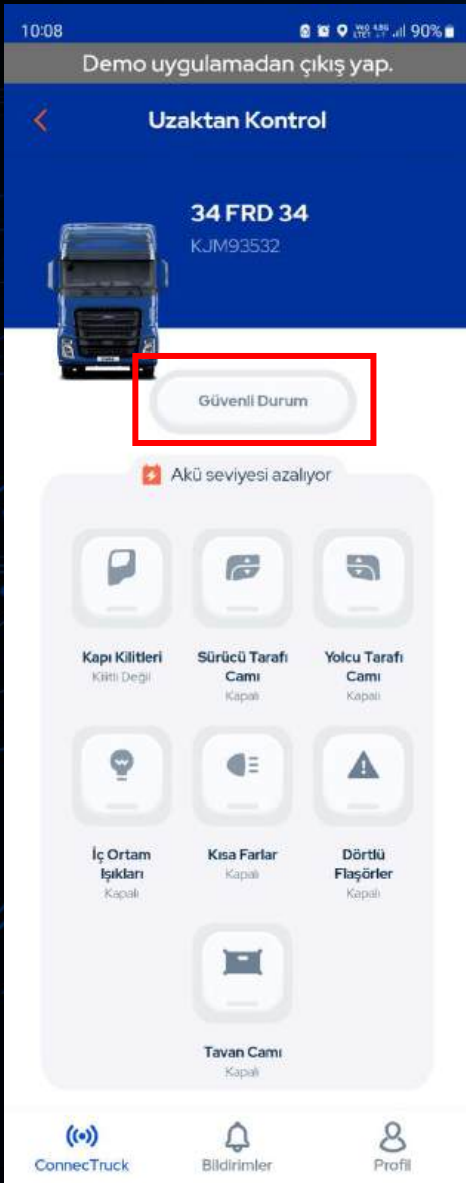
10:08 90%

Demo uygulamadan çıkış yap.

Uzaktan Kontrol

34 FRD 34
KJM93532

Güvenli Durum

Akü seviyesi azalıyor

Kapı Kilitleri
Kilitli Değil

Sürücü Tarafı Camı
Kapalı

Yolcu Tarafı Camı
Kapalı

İç Ortam Işıkları
Kapalı

Kısa Farlar
Kapalı

Dörtlü Flaşörler
Kapalı

Tavan Camı
Kapalı

ConnecTruck
Bildirimler
Profil